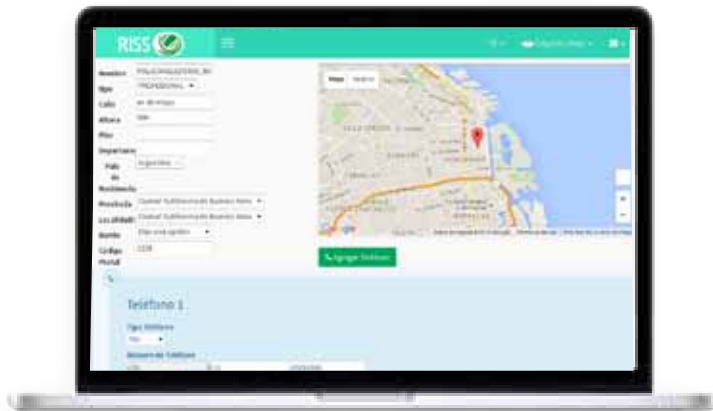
RISS

Nombre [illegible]
Tipo PROFESIONAL
Calle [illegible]
Altura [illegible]
Piso
Departamento
País de Residencia Argentina
Provincia Ciudad Autónoma de Buenos Aires
Localidad Ciudad Autónoma de Buenos Aires
Barrio Elija una opción
Código Postal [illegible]

Mapa Satélite

Agregar Teléfono

Teléfono 1

Tipo Teléfono
Número de Teléfono